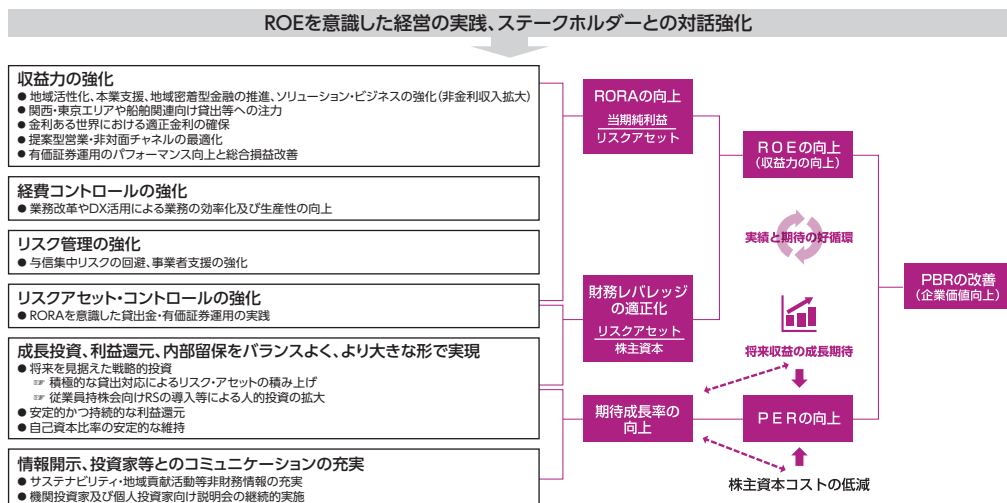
ROEを意識した経営の実践、ステークホルダーとの対話強化

収益力の強化
● 地域活性化、本業支援、地域密着型金融の推進、ソリューション・ビジネスの強化（非金利収入拡大）
● 関西・東京エリアや船舶関連向け貸出等への注力
● 金利ある世界における適正金利の確保
● 提案型営業・非対面チャネルの最適化
● 有価証券運用のパフォーマンス向上と総合損益改善

経費コントロールの強化
● 業務改革やDX活用による業務の効率化及び生産性の向上

リスク管理の強化
● 与信集中リスクの回避、事業者支援の強化

リスクアセット・コントロールの強化
● RORAを意識した貸出金・有価証券運用の実践

成長投資、利益還元、内部留保をバランスよく、より大きな形で実現
● 将来を見据えた戦略的投資
☞ 積極的な貸出対応によるリスク・アセットの積み上げ
☞ 従業員持株会向けRSの導入等による人的投資の拡大
● 安定的かつ持続的な利益還元
● 自己資本比率の安定的な維持

情報開示、投資家等とのコミュニケーションの充実
● サステナビリティ・地域貢献活動等非財務情報の充実
● 機関投資家及び個人投資家向け説明会の継続的実施

RORAの向上
$\frac{当期純利益}{リスクアセット}$

財務レバレッジの適正化
$\frac{リスクアセット}{株主資本}$

期待成長率の向上

ROEの向上
（収益力の向上）

実績と期待の好循環

将来収益の成長期待

PERの向上

株主資本コストの低減

PBRの改善
（企業価値向上）